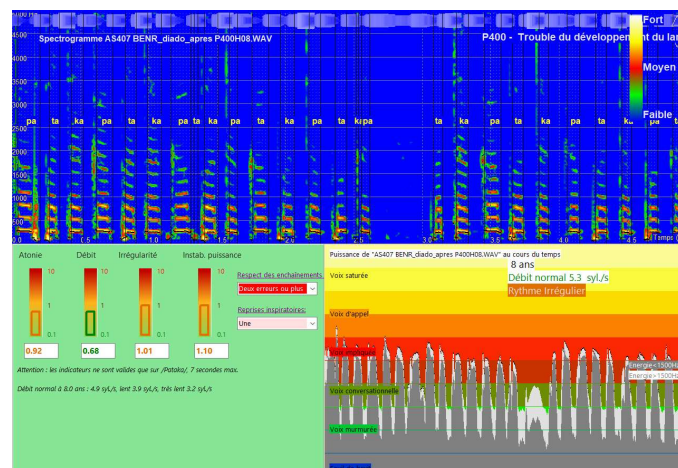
4500 Hz
Spectrogramme AS407 BENR_diado_apres P400H08.WAV
P400 - Trouble du développement du lan
Fort
Moyen
Faible
4000
3500
3000
2500
2000
1500
1000
500
pa ta ka pa ta ka pa ta ka pa ta ka pa ta ka pa ta ka pa ta ka pa ta ka pa
0.0 0.5 1.0 1.5 2.0 2.5 3.0 3.5 4.0 4.5 Temps (

Atonie
Débit
Irrégularité
Instab. puissance
1
0.1
0.92
0.68
1.01
1.10
Respect des enchainements:
Deux erreurs ou plus
Reprises inspiratoires:
Une
Attention : les indicateurs ne sont valides que sur /Pataka/, 7 secondes max.
Débit normal à 8.0 ans : 4.9 syl./s, lent 3.9 syl./s, très lent 3.2 syl./s

Puissance de "AS407 BENR_diado_apres P400H08.WAV" au cours du temps
8 ans
Débit normal 5.3 syl./s
Rythme Irrégulier
Voix saturée
Voix d'appel
Voix projetée
Voix conversationnelle
Voix murmurée
Energie< 1500Hz
Energie> 1500Hz